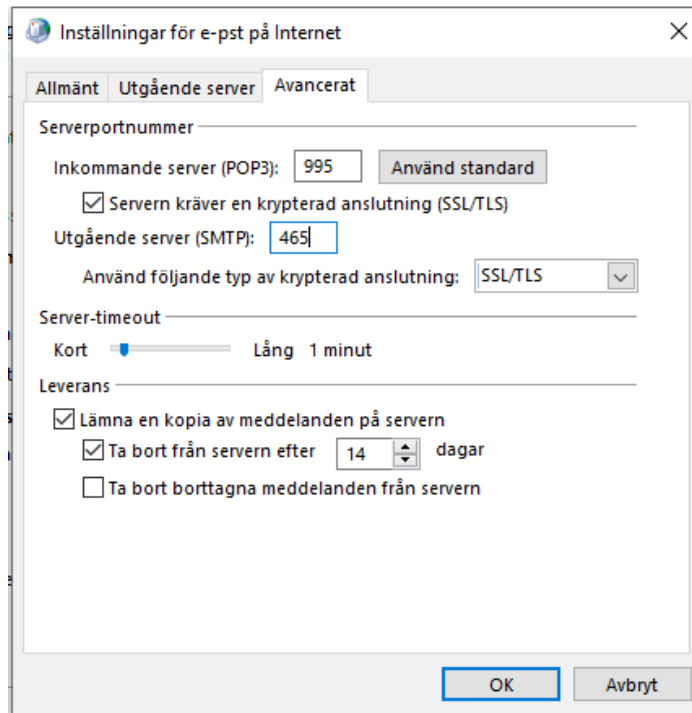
Inställningar för e-pst på Internet

Allmänt | Utgående server | Avancerat

Serverportnummer

Inkommande server (POP3): 995 Använd standard

Servern kräver en krypterad anslutning (SSL/TLS)

Utgående server (SMTP): 465

Använd följande typ av krypterad anslutning: SSL/TLS

Server-timeout

Kort Lång 1 minut

Leverans

Lämna en kopia av meddelanden på servern

Ta bort från servern efter 14 dagar

Ta bort borttagna meddelanden från servern

OK Avbryt